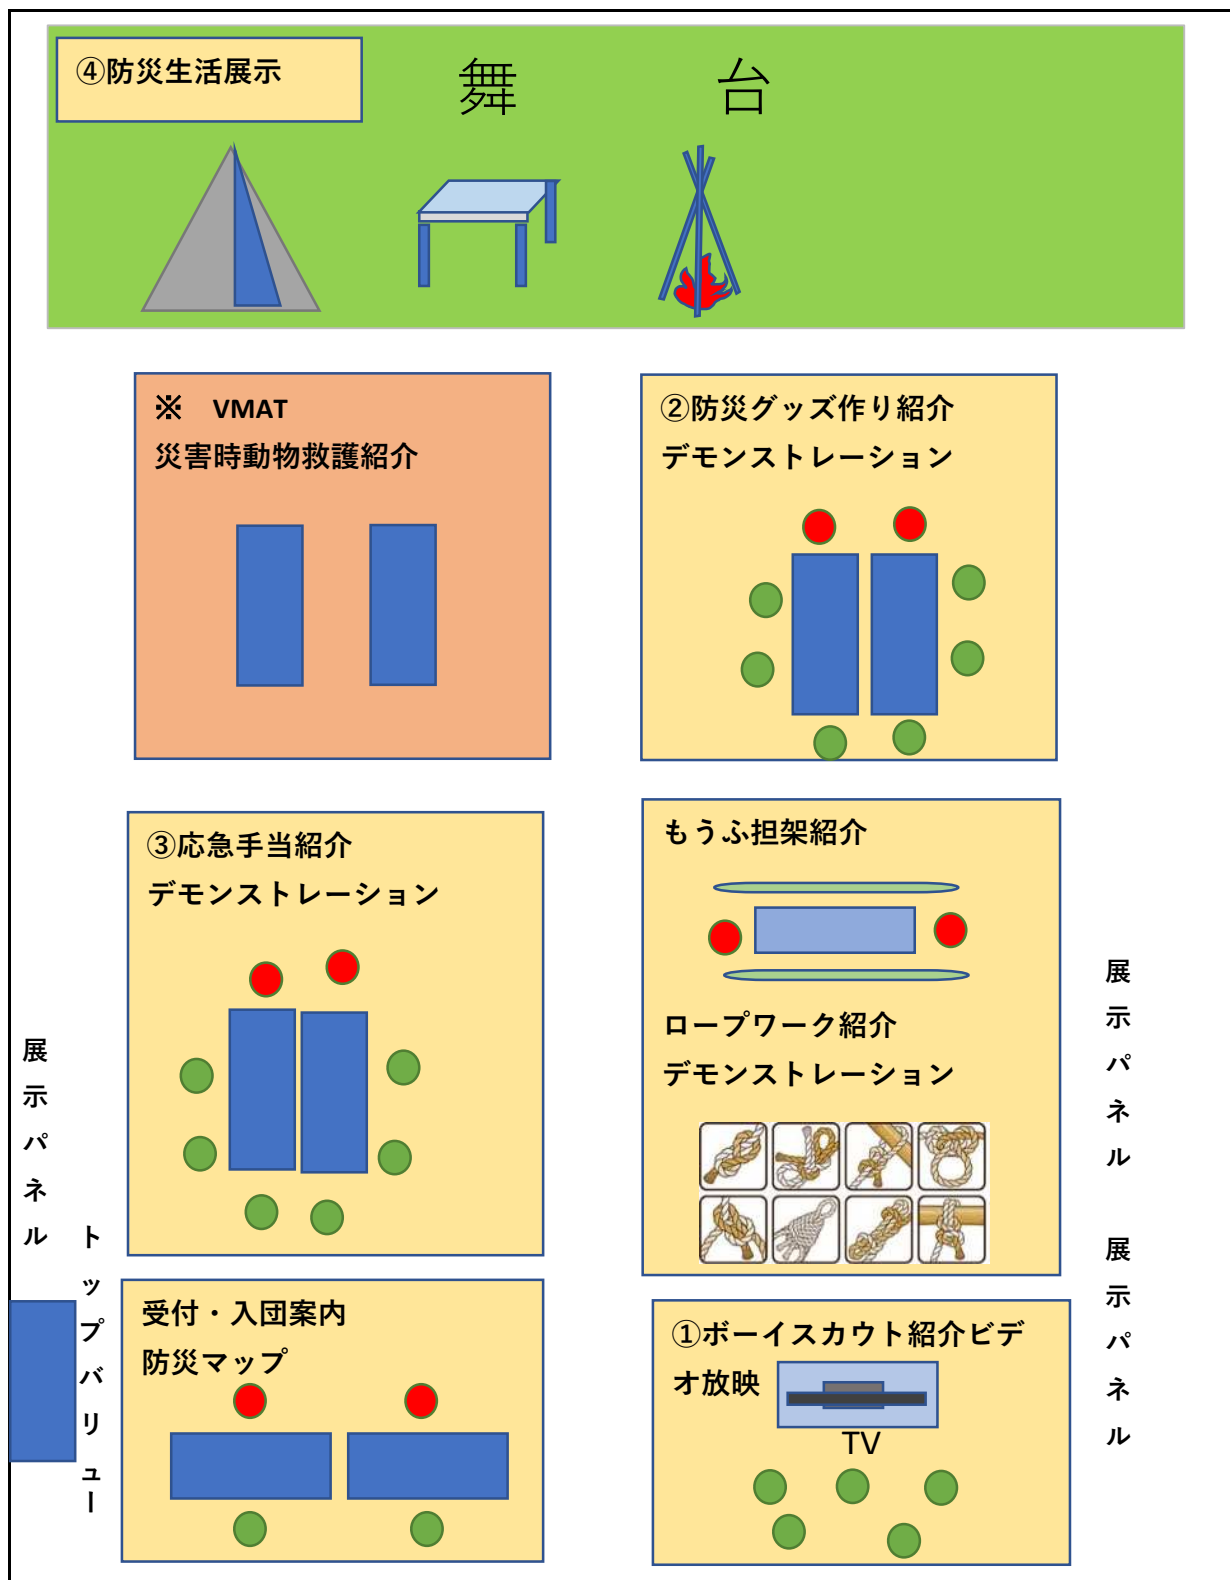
④防災生活展示

舞 台

※ VMAT
災害時動物救護紹介

②防災グッズ作り紹介
デモンストレーション

③応急手当紹介
デモンストレーション

もうふ担架紹介

ロープワーク紹介
デモンストレーション

展示パネル

展示パネル

展示パネル

トップバリュー

受付・入団案内
防災マップ

①ボーイスカウト紹介ビデオ放映

TV